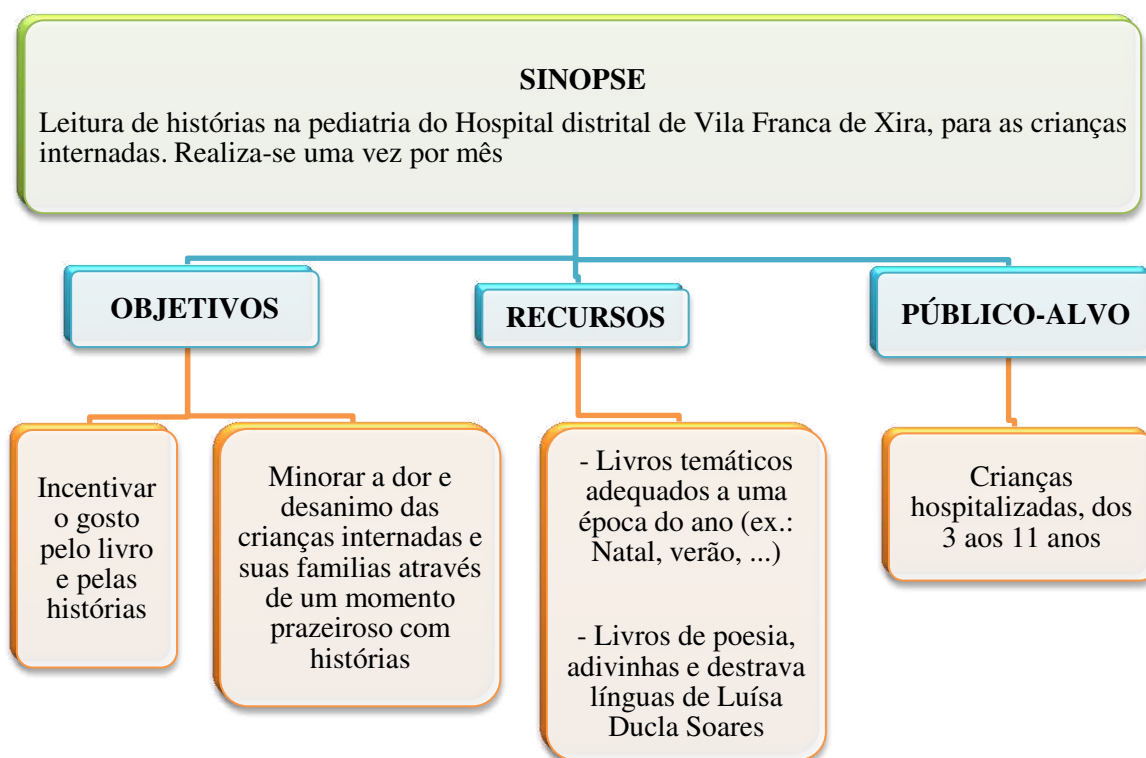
SINOPSE

Leitura de histórias na pediatria do Hospital distrital de Vila Franca de Xira, para as crianças internadas. Realiza-se uma vez por mês

OBJETIVOS

RECURSOS

PÚBLICO-ALVO

Incentivar o gosto pelo livro e pelas histórias

Minorar a dor e desanimo das crianças internadas e suas familias através de um momento prazeiroso com histórias

- Livros temáticos adequados a uma época do ano (ex.: Natal, verão, ...)

- Livros de poesia, adivinhas e destrava línguas de Luísa Ducla Soares

Crianças hospitalizadas, dos 3 aos 11 anos